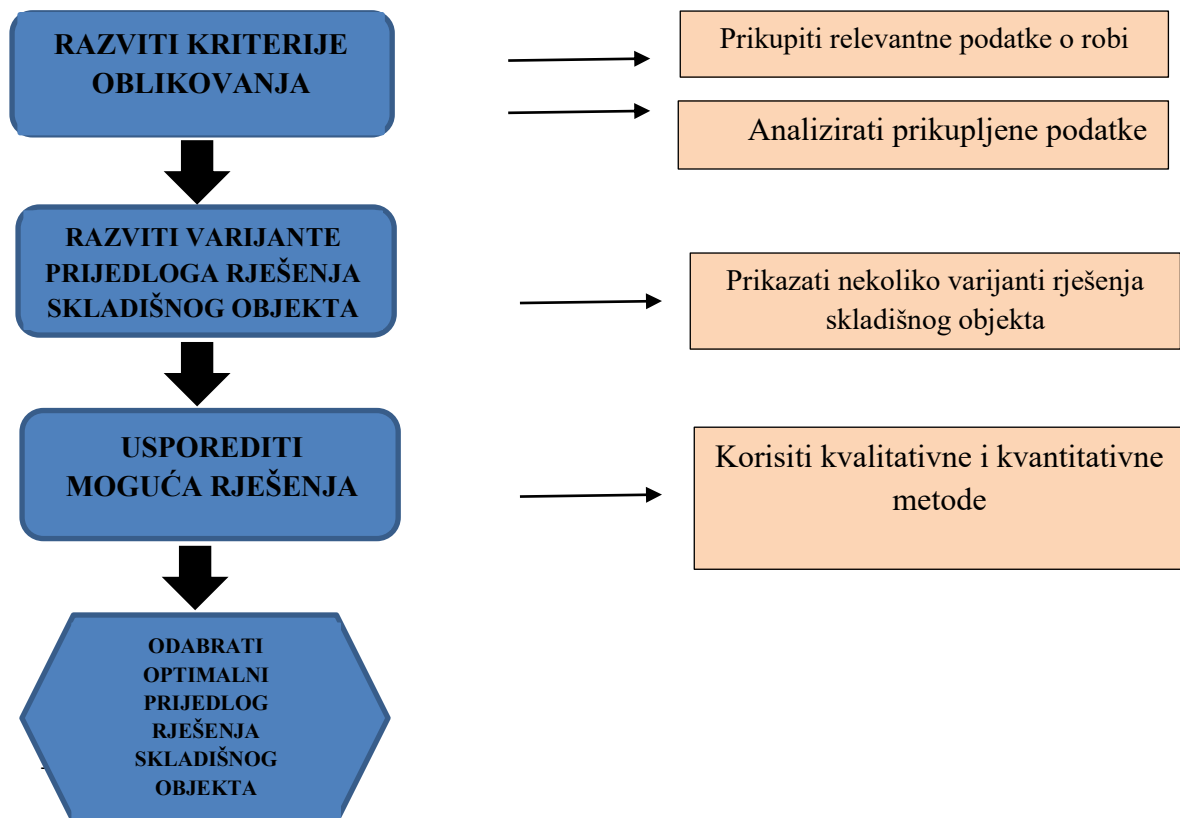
RAZVITI KRITERIJE OBLIKOVANJA

Prikupiti relevantne podatke o robi

Analizirati prikupljene podatke

RAZVITI VARIJANTE PRIJEDLOGA RJEŠENJA SKLADIŠNOG OBJEKTA

Prikazati nekoliko varijanti rješenja skladišnog objekta

USPOREDITI MOGUĆA RJEŠENJA

Korisiti kvalitativne i kvantitativne metode

ODABRATI OPTIMALNI PRIJEDLOG RJEŠENJA SKLADIŠNOG OBJEKTA